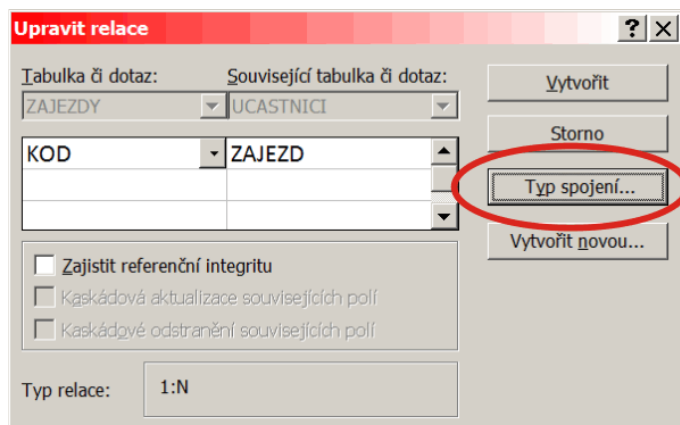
Upravit relace

?

Tabulka či dotaz:

Související tabulka či dotaz:

ZAJEZDY

UCASTNICI

| KOD | ZAJEZD |
|---|---|
| | |
| | |

Zajistit referenční integritu

Kaskádová aktualizace souvisejících polí

Kaskádové odstranění souvisejících polí

Typ relace: 1:N

Vytvořit

Storno

Typ spojení...

Vytvořit novou...